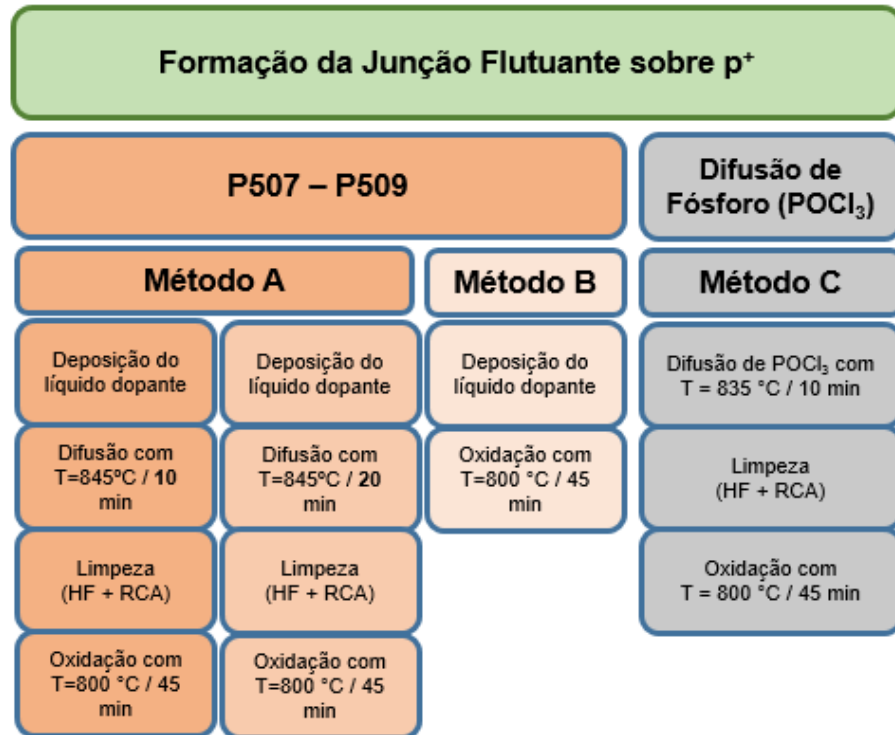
Formação da Junção Flutuante sobre p$^+$

P507 – P509

Difusão de Fósforo ($POCl_3$)

Método A

Método B

Método C

Deposição do líquido dopante

Difusão com T=845ºC / 10 min

Limpeza (HF + RCA)

Oxidação com T=800 °C / 45 min

Deposição do líquido dopante

Difusão com T=845ºC / 20 min

Limpeza (HF + RCA)

Oxidação com T=800 °C / 45 min

Deposição do líquido dopante

Oxidação com T=800 °C / 45 min

Difusão de $POCl_3$ com T = 835 °C / 10 min

Limpeza (HF + RCA)

Oxidação com T = 800 °C / 45 min